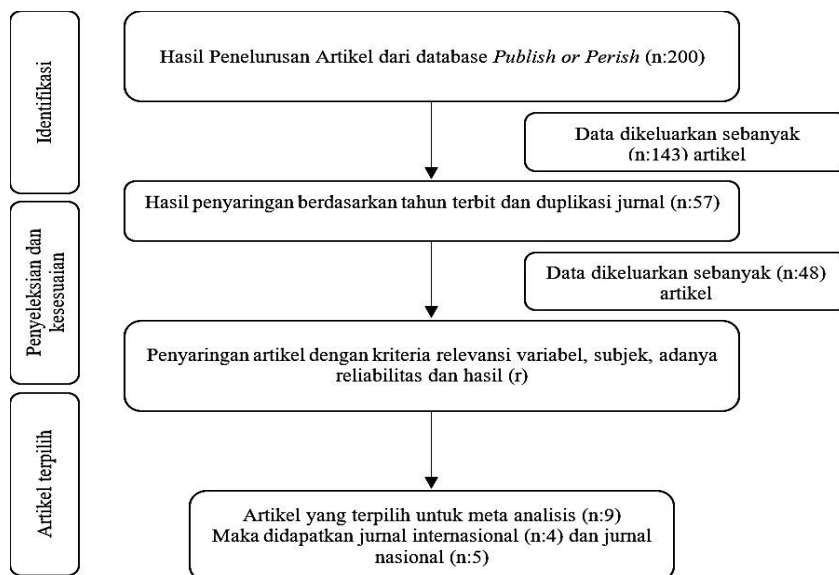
Identifikasi

Hasil Penelusuran Artikel dari database *Publish or Perish* (n:200)

Data dikeluarkan sebanyak (n:143) artikel

Penyeleksian dan kesesuaian

Hasil penyaringan berdasarkan tahun terbit dan duplikasi jurnal (n:57)

Data dikeluarkan sebanyak (n:48) artikel

Penyaringan artikel dengan kriteria relevansi variabel, subjek, adanya reliabilitas dan hasil (r)

Artikel terpilih

Artikel yang terpilih untuk meta analisis (n:9)
Maka didapatkan jurnal internasional (n:4) dan jurnal nasional (n:5)